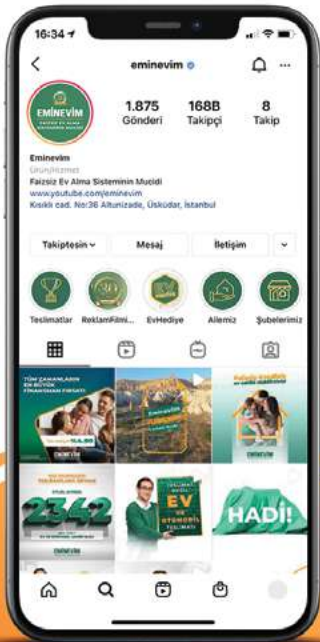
16:34

eminevim

EMİNEVİM

1.875
Gönderi

168B
Takipçi

8
Takip

Eminevim
Ürün/Hizmet
Faizsiz Ev Alma Sisteminin Mucidi
www.youtube.com/eminevim
Kısıklı cad. No:36 Altunizade, Üsküdar, İstanbul

Takiptesin

Mesaj

İletişim

Teslimatlar

ReklamFilmi...

EvHediye

Ailemiz

Şubelerimiz

EV

HADİ!

2342

EMİNEVİM

EMİNEVİM